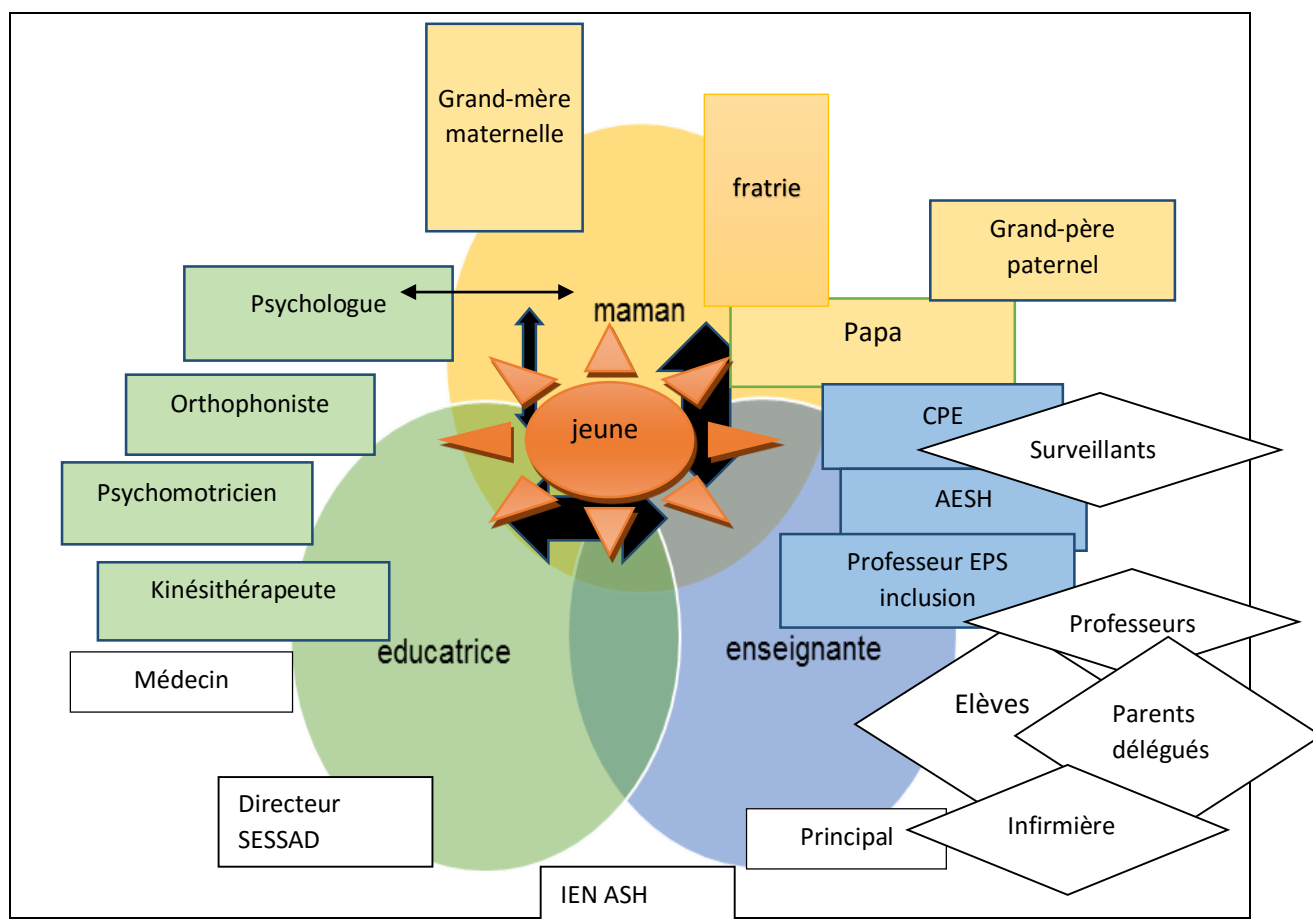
Grand-mère maternelle

fratrie

Grand-père paternel

Psychologue

maman

Papa

Orthophoniste

jeune

CPE

Surveillants

Psychomotricien

AESH

Professeur EPS inclusion

Kinésithérapeute

Professeurs

educatrice

enseignante

Médecin

Elèves

Parents délégués

Directeur SESSAD

Infirmière

Principal

IEN ASH